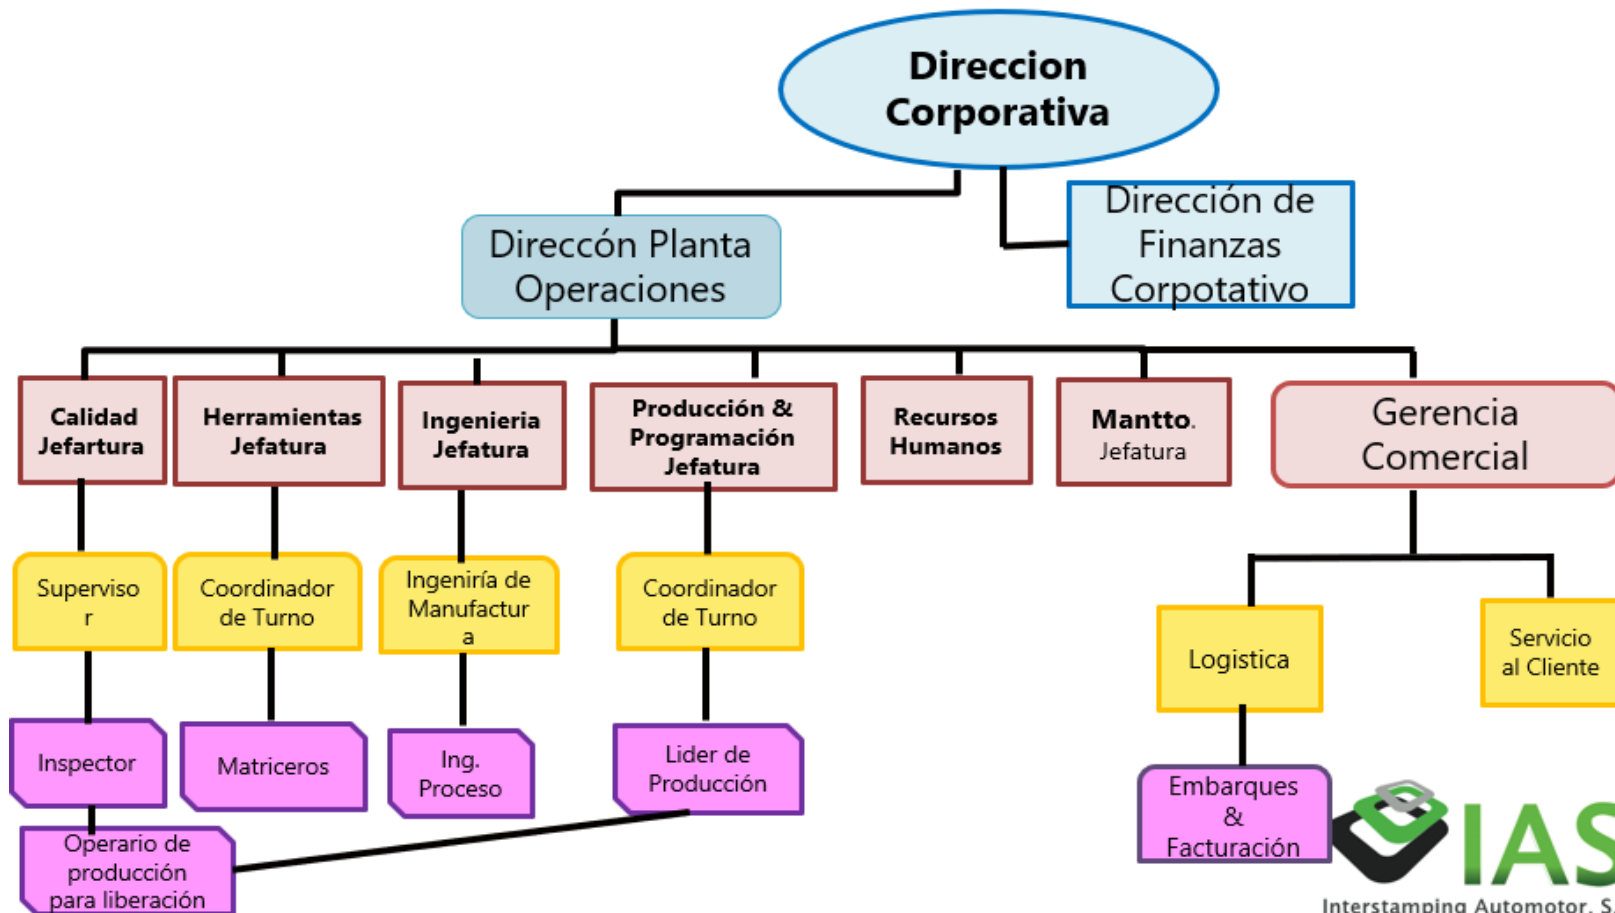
Direccion Corporativa

Direccón Planta Operaciones

Dirección de Finanzas Corpotativo

Calidad Jefartura

Herramientas Jefatura

Ingenieria Jefatura

Producción & Programación Jefatura

Recursos Humanos

Mantto. Jefatura

Gerencia Comercial

Supervisor

Coordinador de Turno

Ingeniría de Manufactura

Coordinador de Turno

Logistica

Servicio al Cliente

Inspector

Matriceros

Ing. Proceso

Lider de Producción

Embarques & Facturación

Operario de producción para liberación

IAS

Interstamping Automotor, S